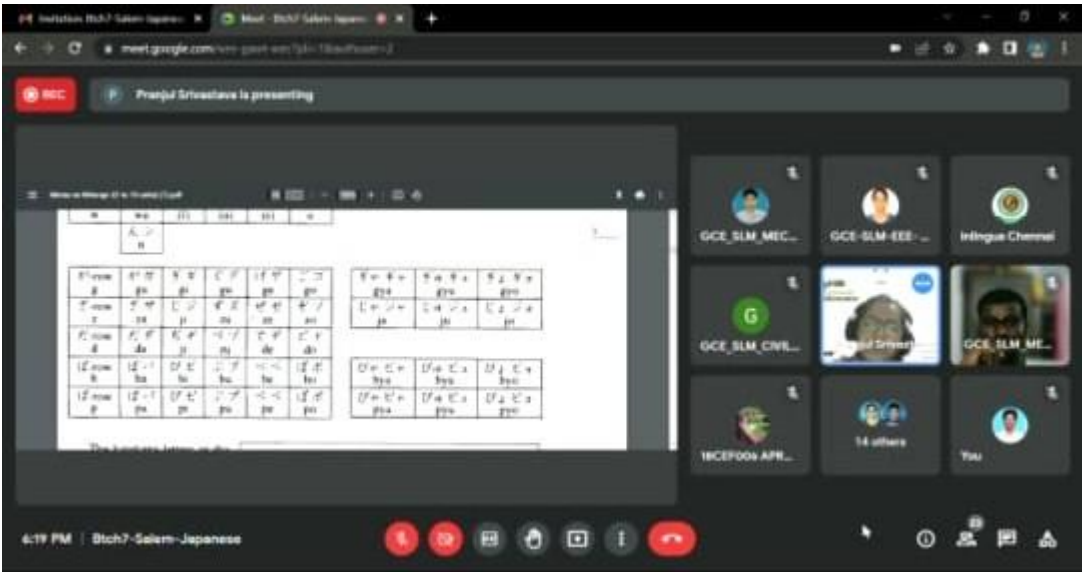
Invitation: Btch7-Salem-Japanese
Meet - Btch7-Salem-Japanese

meet.google.com/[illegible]

REC

P Pranjul Srivastava is presenting

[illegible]

| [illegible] | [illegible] | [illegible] | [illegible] | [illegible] | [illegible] |
|---|---|---|---|---|---|
| が row g | が ガ ga | ぎ ギ gi | ぐ グ gu | げ ゲ ge | ご ゴ go |
| ざ row z | ざ ザ za | じ ジ ji | ず ズ zu | ぜ ゼ ze | ぞ ゾ zo |
| だ row d | だ ダ da | ぢ ヂ ji | づ ヅ zu | で デ de | ど ド do |
| ば row b | ば バ ba | び ビ bi | ぶ ブ bu | べ ベ be | ぼ ボ bo |
| ぱ row p | ぱ パ pa | ぴ ピ pi | ぷ プ pu | ぺ ペ pe | ぽ ポ po |

| ぎゃ ギャ gya | ぎゅ ギュ gyu | ぎょ ギョ gyo |
|---|---|---|
| じゃ ジャ ja | じゅ ジュ ju | じょ ジョ jo |
| びゃ ビャ bya | びゅ ビュ byu | びょ ビョ byo |
| ぴゃ ピャ pya | ぴゅ ピュ pyu | ぴょ ピョ pyo |

The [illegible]

GCE_SLM_MEC...
GCE-SLM-EEE-...
Inlingua Chennai
G
GCE_SLM_CIVI...
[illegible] Srivast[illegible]
GCE_SLM_ME...
18CEF006 APR...
14 others
You

6:19 PM | Btch7-Salem-Japanese